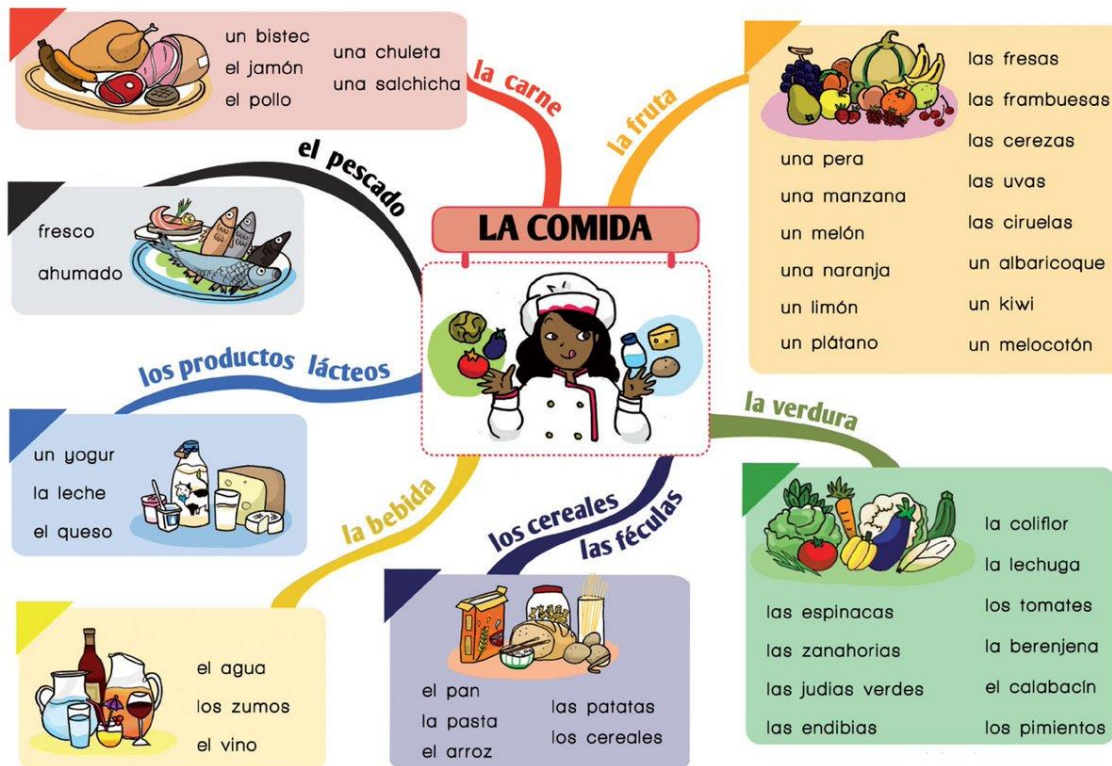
LA COMIDA

la carne
un bistec
el jamón
el pollo
una chuleta
una salchicha

la fruta
una pera
una manzana
un melón
una naranja
un limón
un plátano
las fresas
las frambuesas
las cerezas
las uvas
las ciruelas
un albaricoque
un kiwi
un melocotón

el pescado
fresco
ahumado

los productos lácteos
un yogur
la leche
el queso

la bebida
el agua
los zumos
el vino

los cereales
las féculas
el pan
la pasta
el arroz
las patatas
los cereales

la verdura
las espinacas
las zanahorias
las judias verdes
las endibias
la coliflor
la lechuga
los tomates
la berenjena
el calabacín
los pimientos